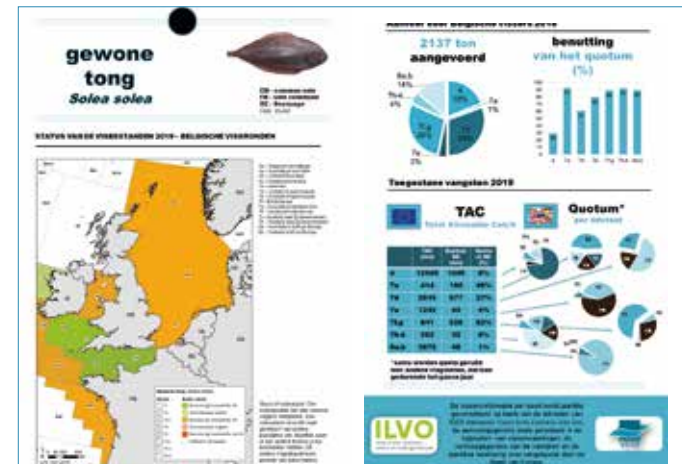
gewone tong
Solea solea

EN - common sole
FR - sole commune
DE - Seezunge

STATUS VAN DE VISBESTANDEN 2019 - BELGISCHE VISGRONDEN

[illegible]

2137 ton aangevoerd

benutting van het quotum (%)

8a,b 14%
7a 7%
7d 2%

Toegestane vangsten 2019

TAC Total Allowable Catch

Quotum* per lidstaat

| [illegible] | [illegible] | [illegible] | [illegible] |
|---|---|---|---|
| 4 | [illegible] | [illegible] | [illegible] |
| 7a | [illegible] | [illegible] | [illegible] |
| 7d | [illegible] | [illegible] | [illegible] |
| 7e | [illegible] | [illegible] | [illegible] |
| 7f,g | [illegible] | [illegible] | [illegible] |
| 7h-k | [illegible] | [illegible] | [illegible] |
| 8a,b | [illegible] | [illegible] | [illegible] |

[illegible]

ILVO

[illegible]